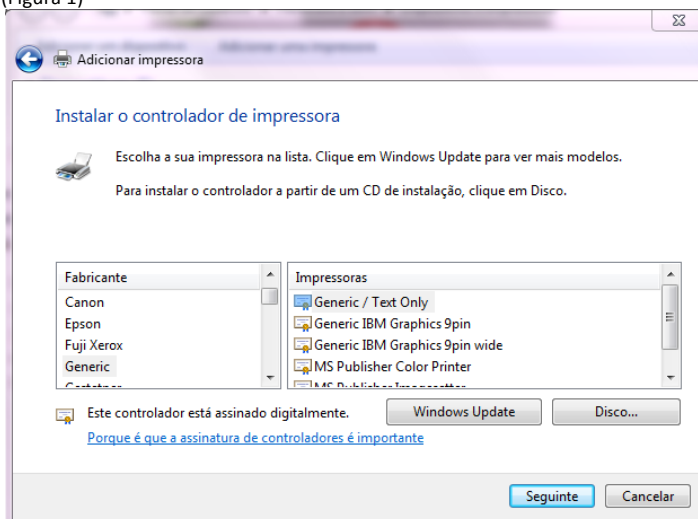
(Figura 1)

Adicionar impressora

Instalar o controlador de impressora

Escolha a sua impressora na lista. Clique em Windows Update para ver mais modelos.

Para instalar o controlador a partir de um CD de instalação, clique em Disco.

| Fabricante | Impressoras |
|---|---|
| Canon | Generic / Text Only |
| Epson | Generic IBM Graphics 9pin |
| Fuji Xerox | Generic IBM Graphics 9pin wide |
| Generic | MS Publisher Color Printer |
| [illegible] | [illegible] |

Este controlador está assinado digitalmente.

Windows Update

Disco...

Porque é que a assinatura de controladores é importante

Seguinte

Cancelar